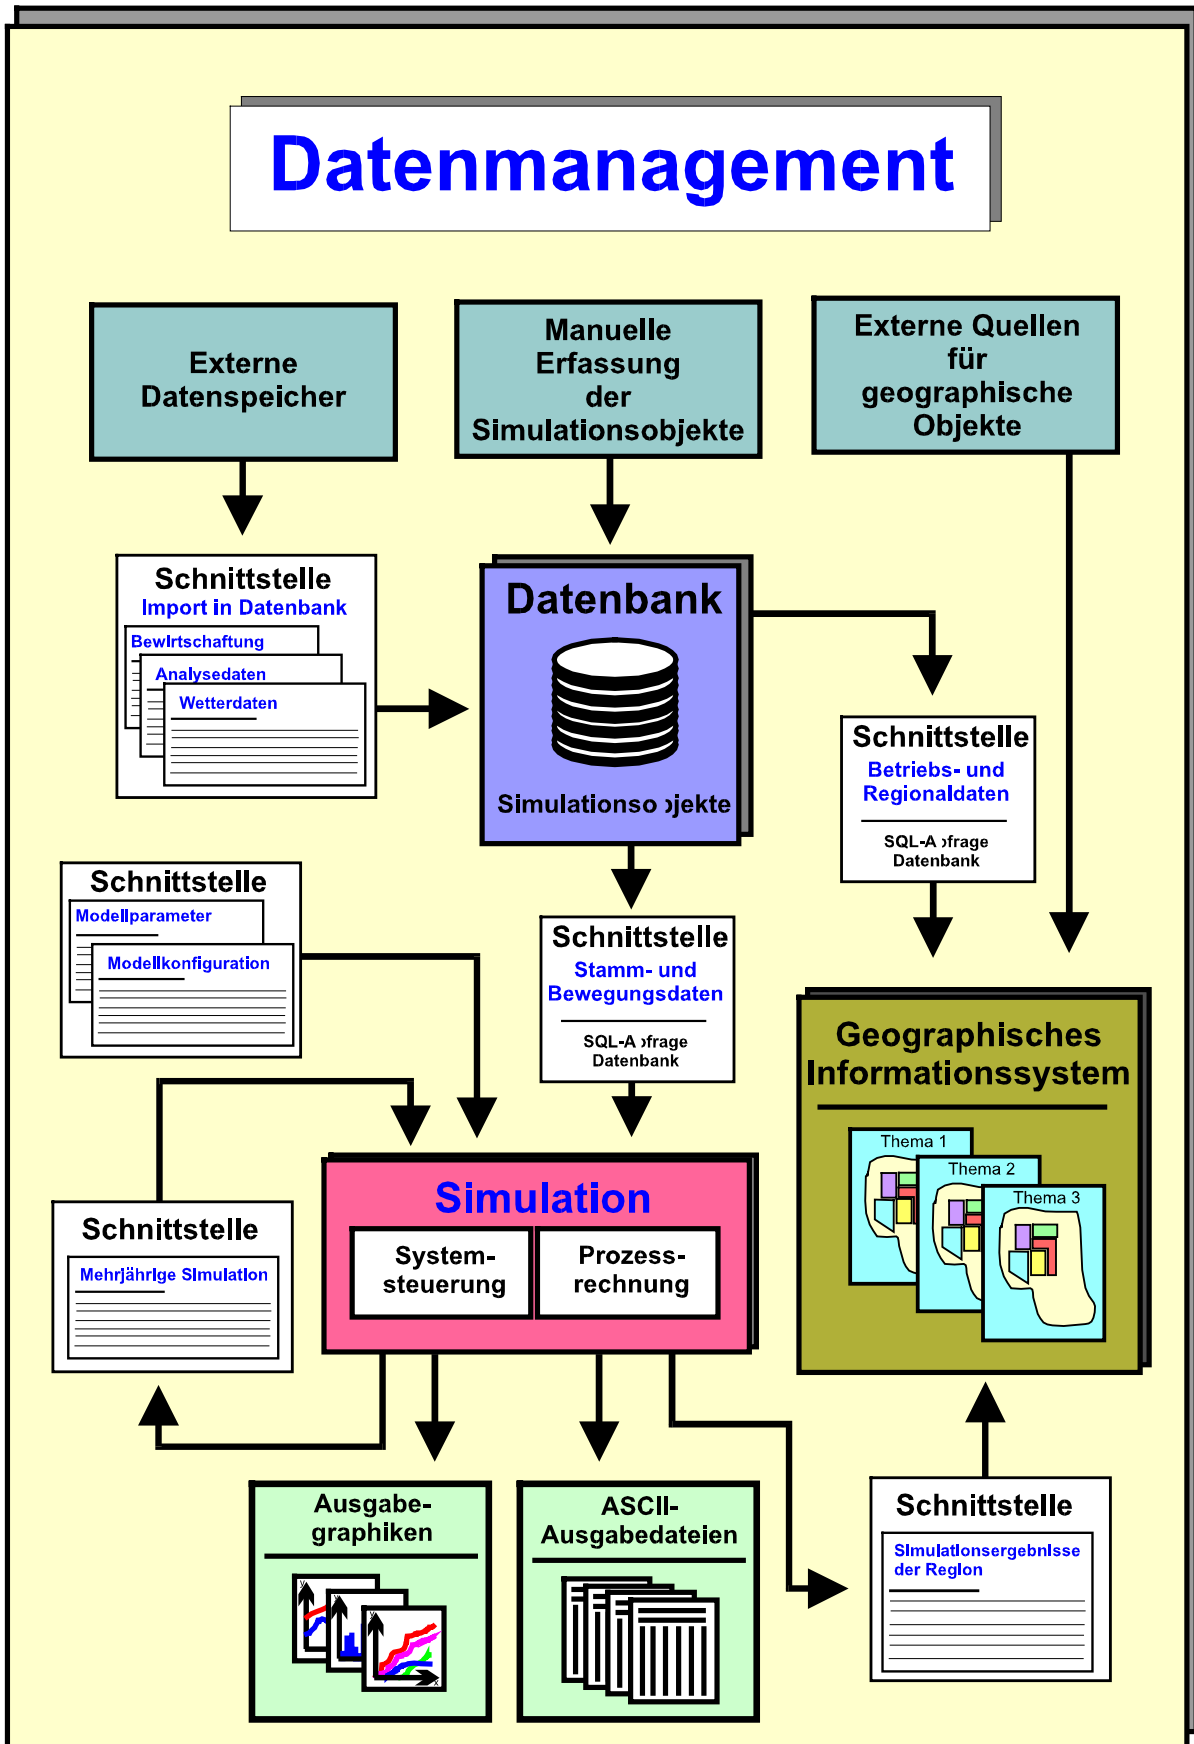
Datenmanagement

Externe Datenspeicher

Manuelle Erfassung der Simulationsobjekte

Externe Quellen für geographische Objekte

Schnittstelle
Import in Datenbank
Bewirtschaftung
Analysedaten
Wetterdaten

Datenbank
Simulationso›jekte

Schnittstelle
Betriebs- und Regionaldaten
SQL-A›frage Datenbank

Schnittstelle
Modellparameter
Modellkonfiguration

Schnittstelle
Stamm- und Bewegungsdaten
SQL-A›frage Datenbank

Geographisches Informationssystem
Thema 1
Thema 2
Thema 3

Schnittstelle
Mehrjährige Simulation

Simulation
System-steuerung
Prozess-rechnung

Ausgabe-graphiken

ASCII-Ausgabedateien

Schnittstelle
Simulationsergebnisse der Region